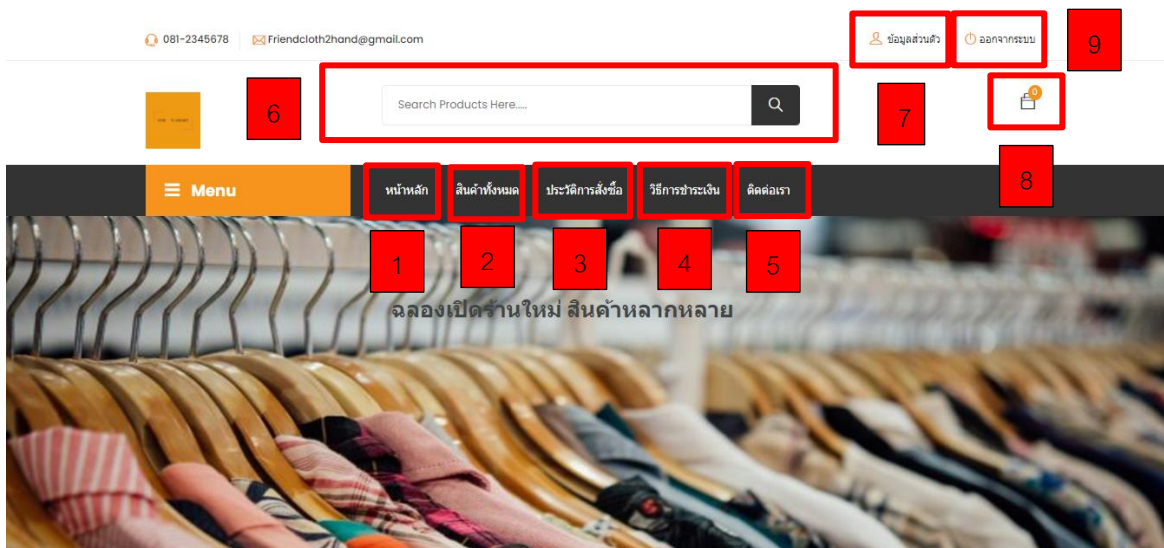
081-2345678 Friendcloth2hand@gmail.com

ข้อมูลส่วนตัว ออกจากระบบ 9

6 Search Products Here..... 7 0

8

Menu หน้าหลัก สินค้าทั้งหมด ประวัติการสั่งซื้อ วิธีการชำระเงิน ติดต่อเรา

1 2 3 4 5

ฉลองเปิดร้านใหม่ สินค้าหลากหลาย